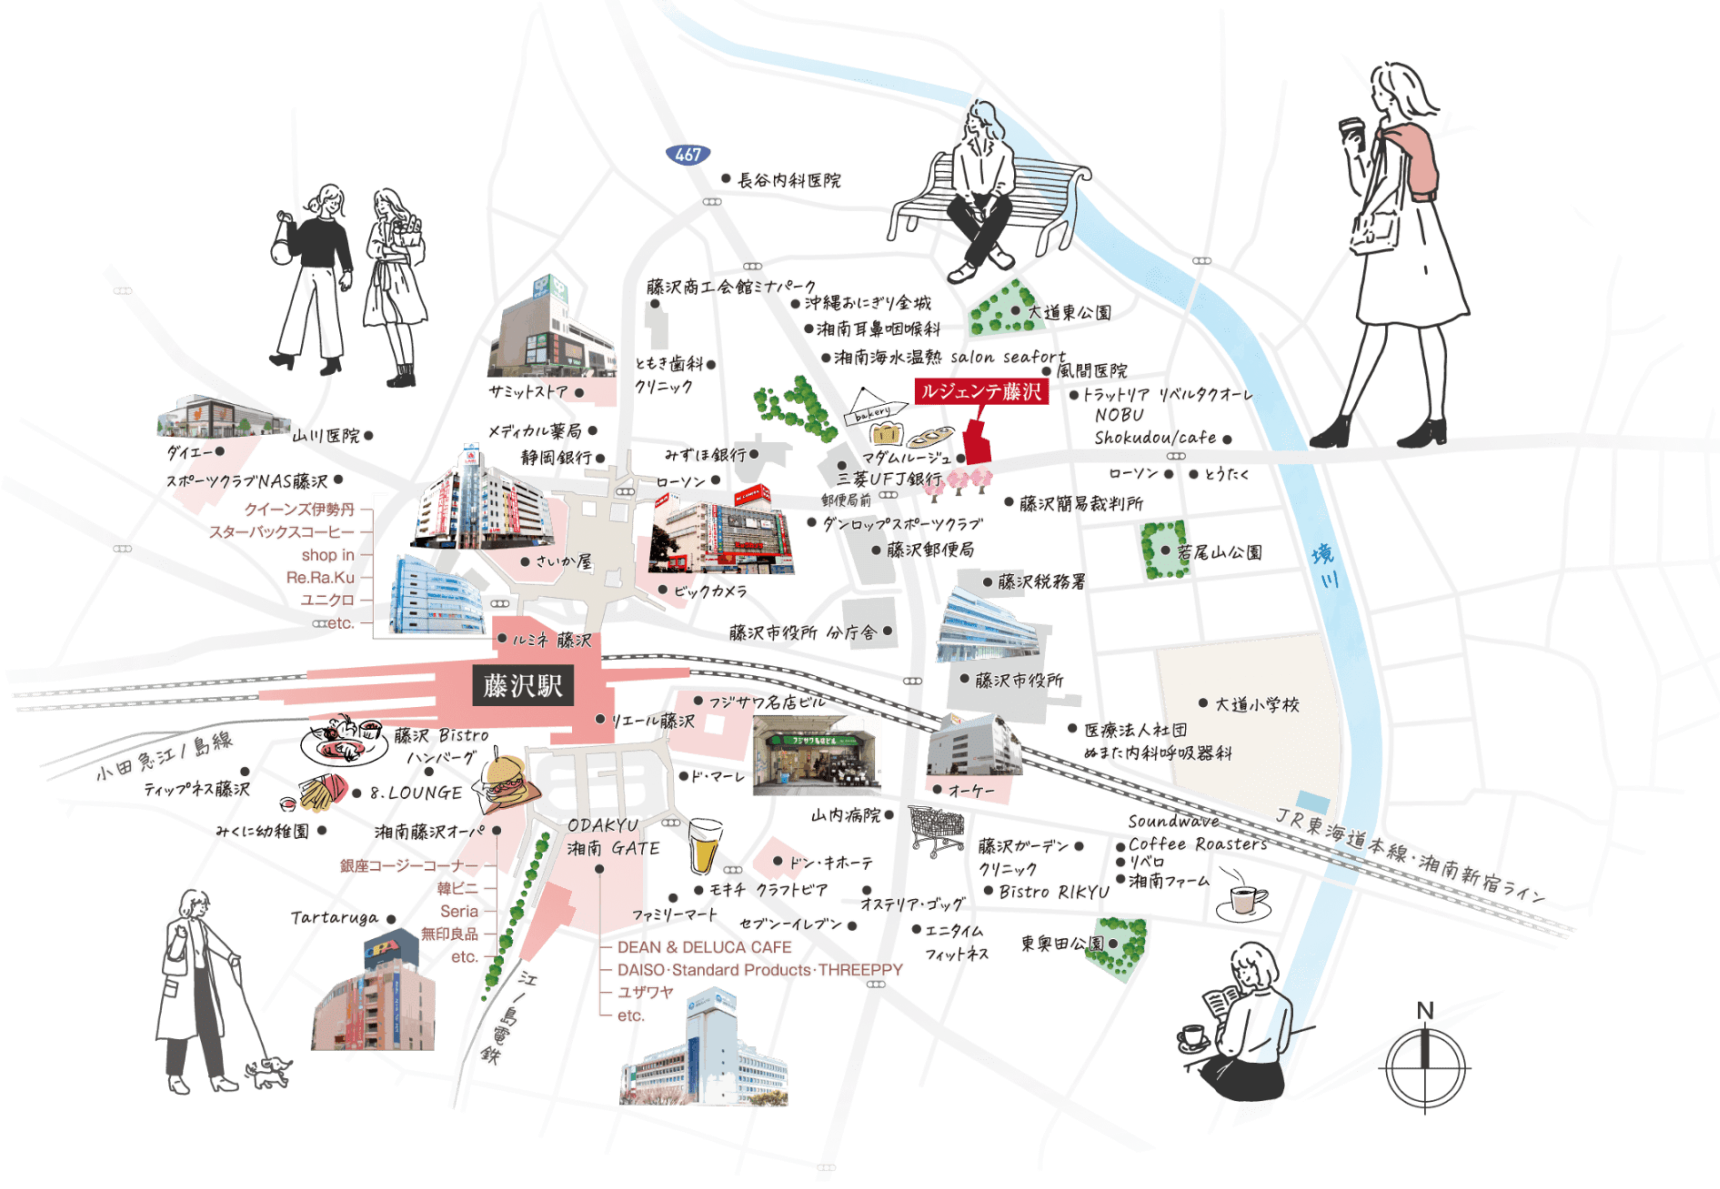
467
長谷内科医院
藤沢商工会館ミナパーク
沖縄おにぎり金城
湘南耳鼻咽喉科
湘南海水温熱 salon seafort
大道東公園
風間医院
ルジェンテ藤沢
トラットリア リベルタクオーレ
NOBU
Shokudou/cafe
ともき歯科クリニック
サミットストア
bakery
マダムルージュ
三菱UFJ銀行
郵便局前
ローソン
とうたく
藤沢簡易裁判所
メディカル薬局
静岡銀行
みずほ銀行
ローソン
山川医院
ダイエー
スポーツクラブNAS藤沢
クイーンズ伊勢丹
スターバックスコーヒー
shop in
Re.Ra.Ku
ユニクロ
etc.
さいか屋
ダンロップスポーツクラブ
藤沢郵便局
若尾山公園
藤沢税務署
境川
ビックカメラ
ルミネ 藤沢
藤沢市役所 分庁舎
藤沢駅
藤沢市役所
フジサワ名店ビル
大道小学校
リエール藤沢
小田急江ノ島線
藤沢 Bistro
ハンバーグ
医療法人社団
ぬまた内科呼吸器科
ティップネス藤沢
8.LOUNGE
ドン・マーレ
オーケー
JR東海道本線・湘南新宿ライン
みくに幼稚園
湘南藤沢オーパ
ODAKYU
湘南 GATE
山内病院
Soundwave
Coffee Roasters
リベロ
湘南ファーム
銀座コージーコーナー
韓ビニ
Seria
無印良品
etc.
ドン・キホーテ
藤沢ガーデン
クリニック
Bistro RIKYU
モチヂ クラフトビア
Tartaruga
ファミリーマート
オステリア・ゴッグ
セブン-イレブン
エニタイム
フィットネス
東奥田公園
DEAN & DELUCA CAFE
DAISO･Standard Products･THREEPPY
ユザワヤ
etc.
江ノ島電鉄
N